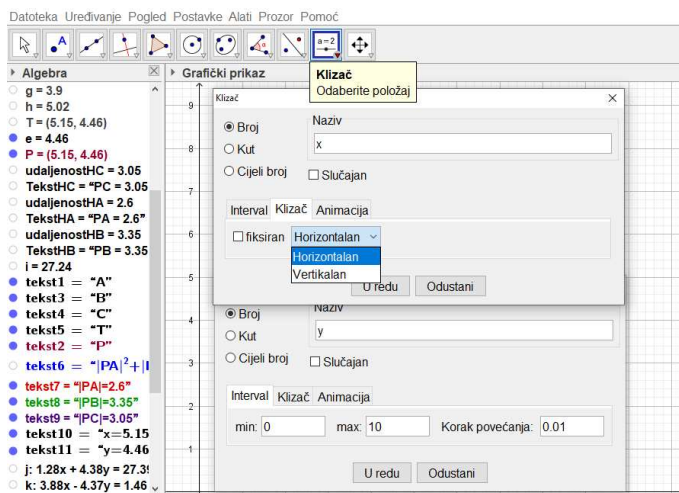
Datoteka Uređivanje Pogled Postavke Alati Prozor Pomoć

a = 2

Klizač
Odaberite položaj

Algebra
g = 3.9
h = 5.02
T = (5.15, 4.46)
e = 4.46
P = (5.15, 4.46)
udaljenostHC = 3.05
TekstHC = "PC = 3.05
udaljenostHA = 2.6
TekstHA = "PA = 2.6"
udaljenostHB = 3.35
TekstHB = "PB = 3.35
i = 27.24
tekst1 = "A"
tekst3 = "B"
tekst4 = "C"
tekst5 = "T"
tekst2 = "P"
tekst6 = "$|PA|^2$+|I
tekst7 = "|PA|=2.6"
tekst8 = "|PB|=3.35"
tekst9 = "|PC|=3.05"
tekst10 = "x=5.15
tekst11 = "y=4.46
j: 1.28x + 4.38y = 27.3
k: 3.88x - 4.37y = 1.46

Grafički prikaz

9
8
7
6
5
4
3
2
1

Klizač
Broj
Kut
Cijeli broj
Naziv
x
Slučajan
Interval Klizač Animacija
fiksiran
Horizontalan
Horizontalan
Vertikalan
U redu Odustani

Broj
Kut
Cijeli broj
Naziv
y
Slučajan
Interval Klizač Animacija
min: 0
max: 10
Korak povećanja: 0.01
U redu Odustani